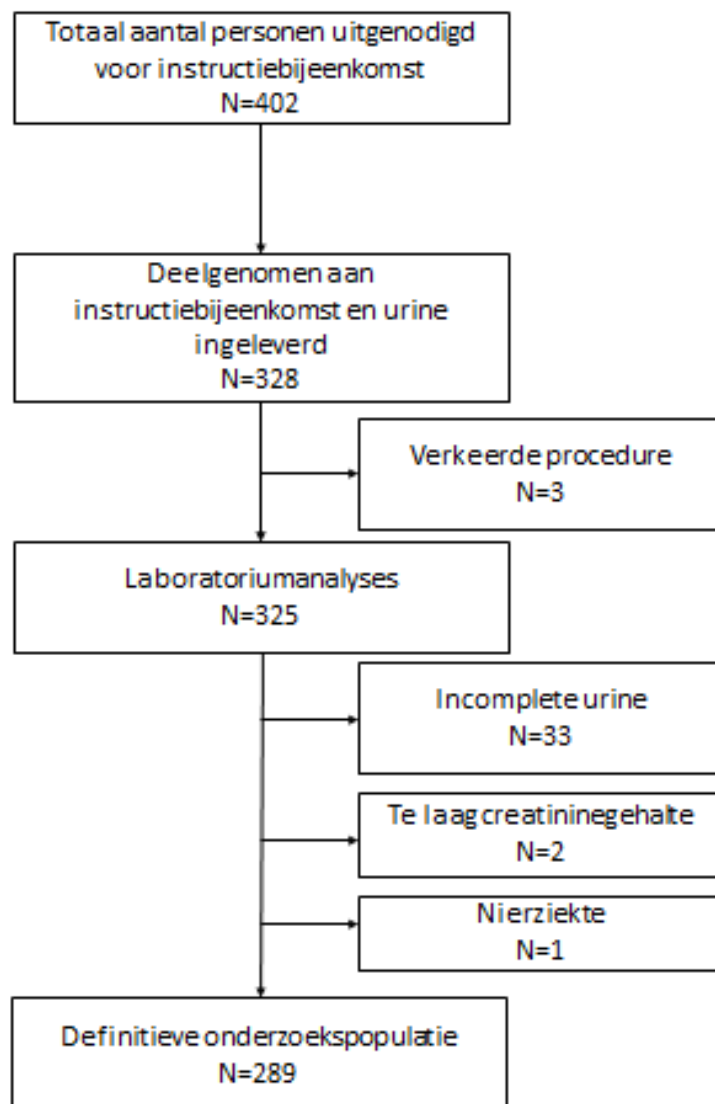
Totaal aantal personen uitgenodigd voor instructiebijeenkomst
N=402

Deelgenomen aan instructiebijeenkomst en urine ingeleverd
N=328

Verkeerde procedure
N=3

Laboratoriumanalyses
N=325

Incomplete urine
N=33

Te laag creatininegehalte
N=2

Nierziekte
N=1

Definitieve onderzoekspopulatie
N=289